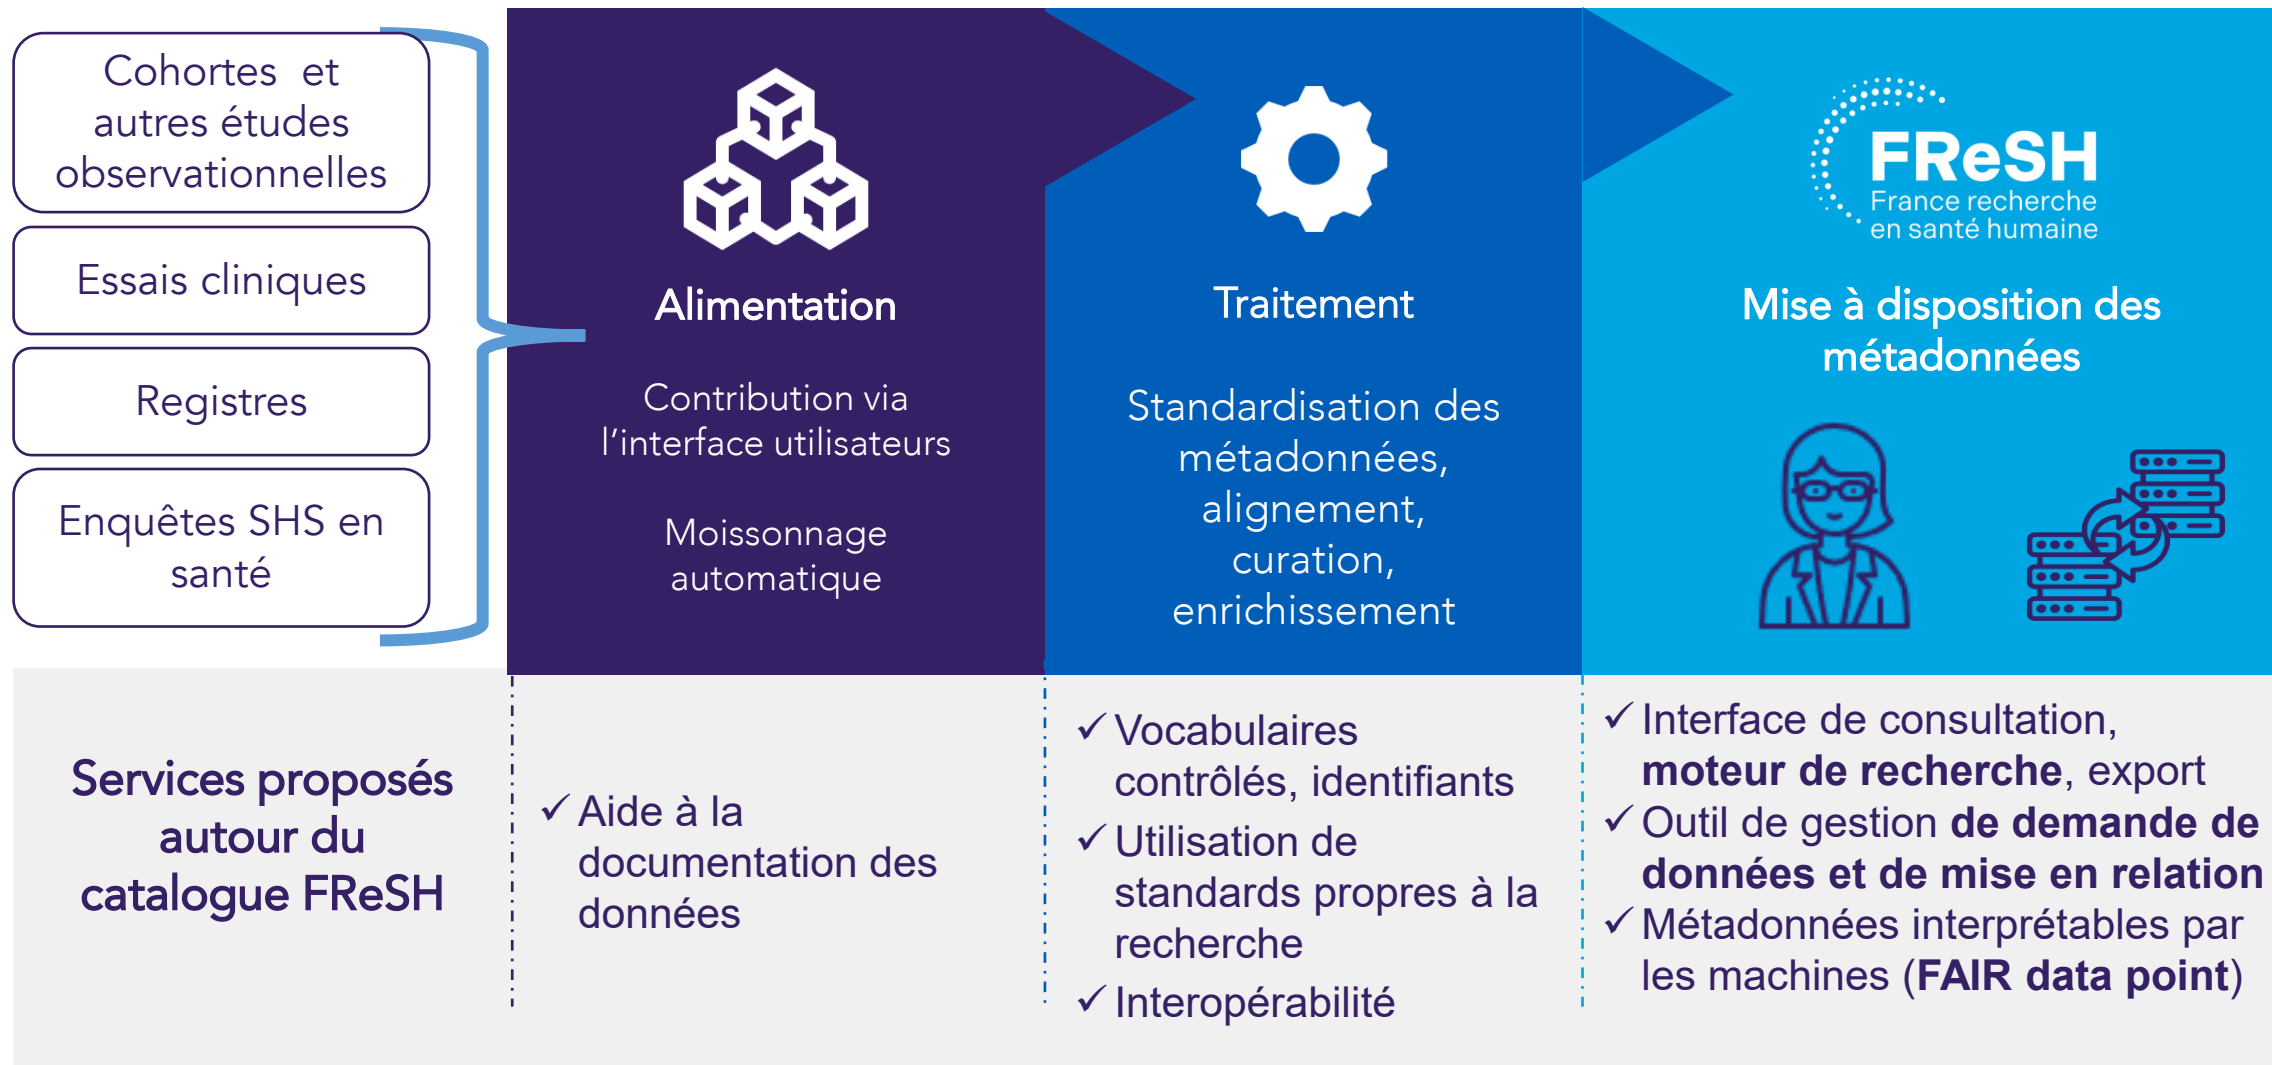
Cohortes et autres études observationnelles

Essais cliniques

Registres

Enquêtes SHS en santé

Alimentation

Contribution via l'interface utilisateurs

Moissonnage automatique

Traitement

Standardisation des métadonnées, alignement, curation, enrichissement

FReSH
France recherche en santé humaine

Mise à disposition des métadonnées

Services proposés autour du catalogue FReSH

✓ Aide à la documentation des données

✓ Vocabulaires contrôlés, identifiants
✓ Utilisation de standards propres à la recherche
✓ Interopérabilité

✓ Interface de consultation, **moteur de recherche**, export
✓ Outil de gestion **de demande de données et de mise en relation**
✓ Métadonnées interprétables par les machines (**FAIR data point**)